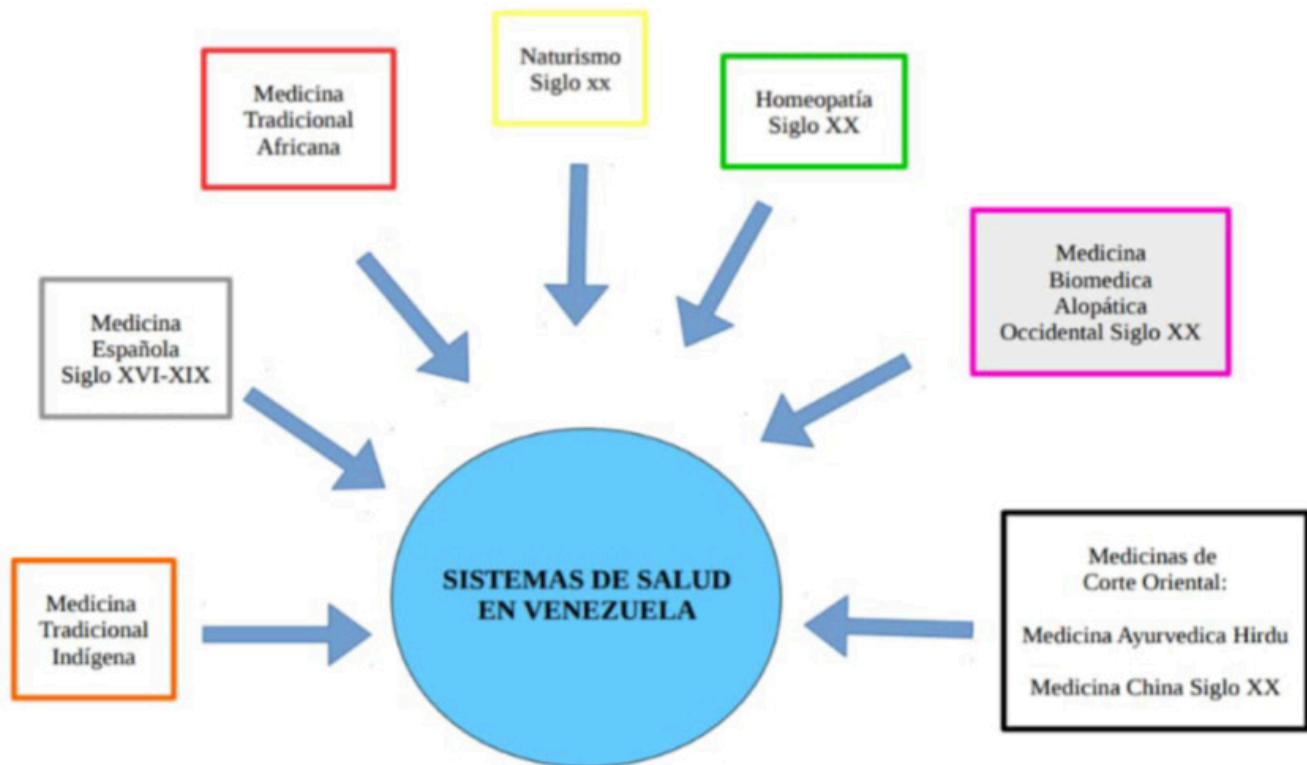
Naturismo
Siglo xx

Medicina
Tradicional
Africana

Homeopatía
Siglo XX

Medicina
Biomedica
Alopática
Occidental Siglo XX

Medicina
Española
Siglo XVI-XIX

SISTEMAS DE SALUD
EN VENEZUELA

Medicina
Tradicional
Indígena

Medicinas de
Corte Oriental:

Medicina Ayurvedica Hirdu

Medicina China Siglo XX